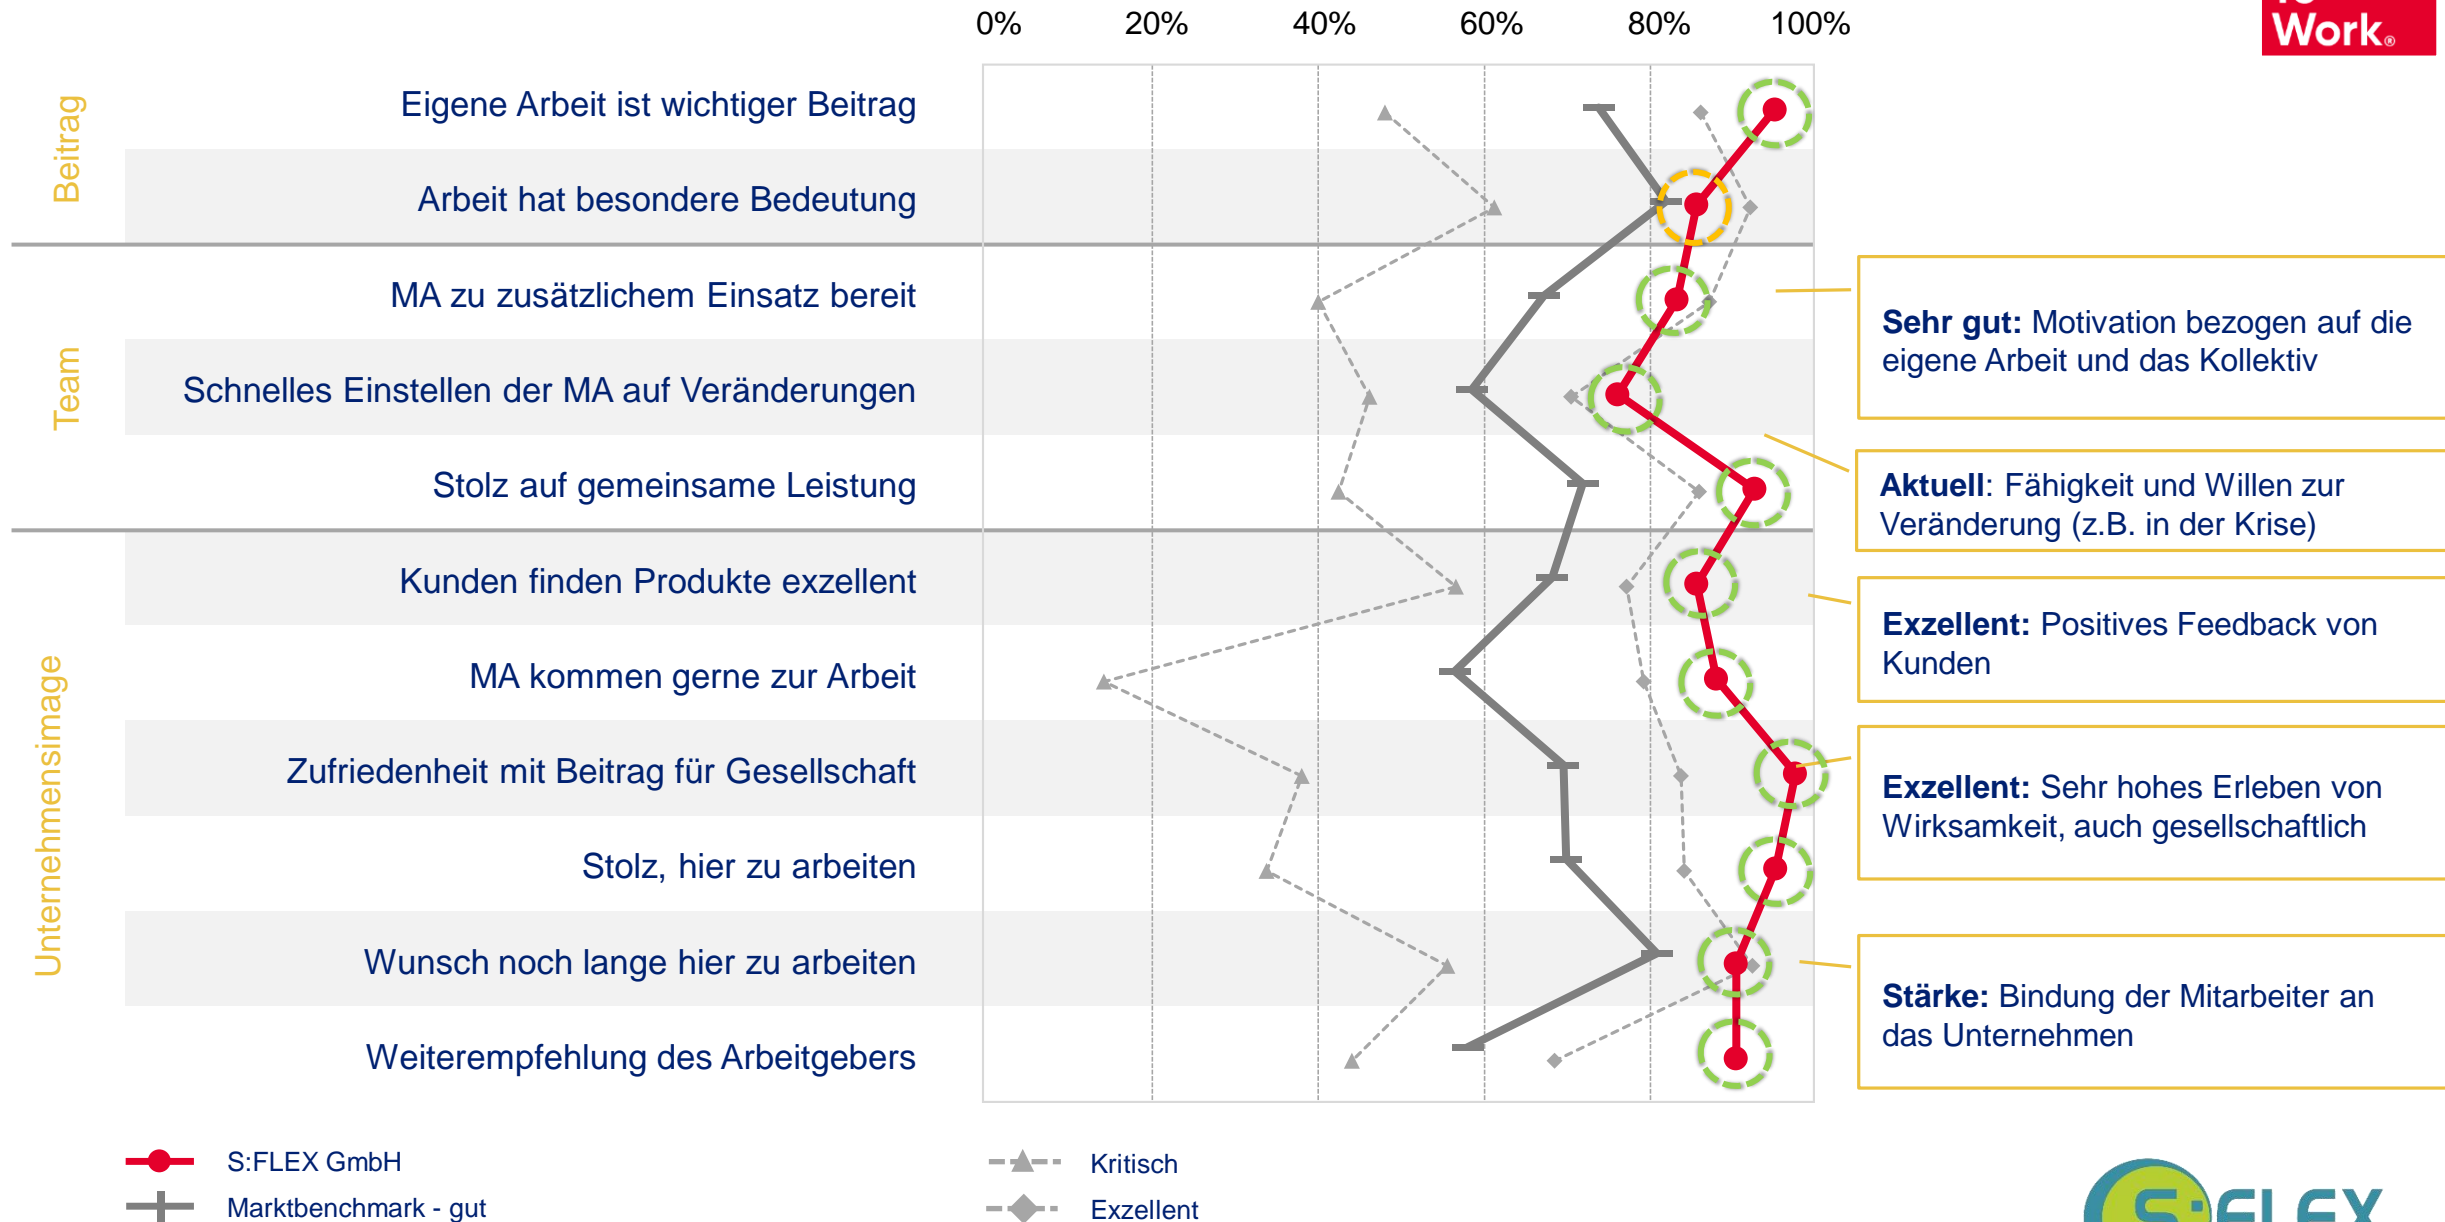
Work

0% 20% 40% 60% 80% 100%

Beitrag

Eigene Arbeit ist wichtiger Beitrag

Arbeit hat besondere Bedeutung

Team

MA zu zusätzlichem Einsatz bereit

Schnelles Einstellen der MA auf Veränderungen

Stolz auf gemeinsame Leistung

Unternehmensimage

Kunden finden Produkte exzellent

MA kommen gerne zur Arbeit

Zufriedenheit mit Beitrag für Gesellschaft

Stolz, hier zu arbeiten

Wunsch noch lange hier zu arbeiten

Weiterempfehlung des Arbeitgebers

**Sehr gut:** Motivation bezogen auf die eigene Arbeit und das Kollektiv

**Aktuell**: Fähigkeit und Willen zur Veränderung (z.B. in der Krise)

**Exzellent:** Positives Feedback von Kunden

**Exzellent:** Sehr hohes Erleben von Wirksamkeit, auch gesellschaftlich

**Stärke:** Bindung der Mitarbeiter an das Unternehmen

S:FLEX GmbH
Marktbenchmark - gut
Kritisch
Exzellent

S:FLEX